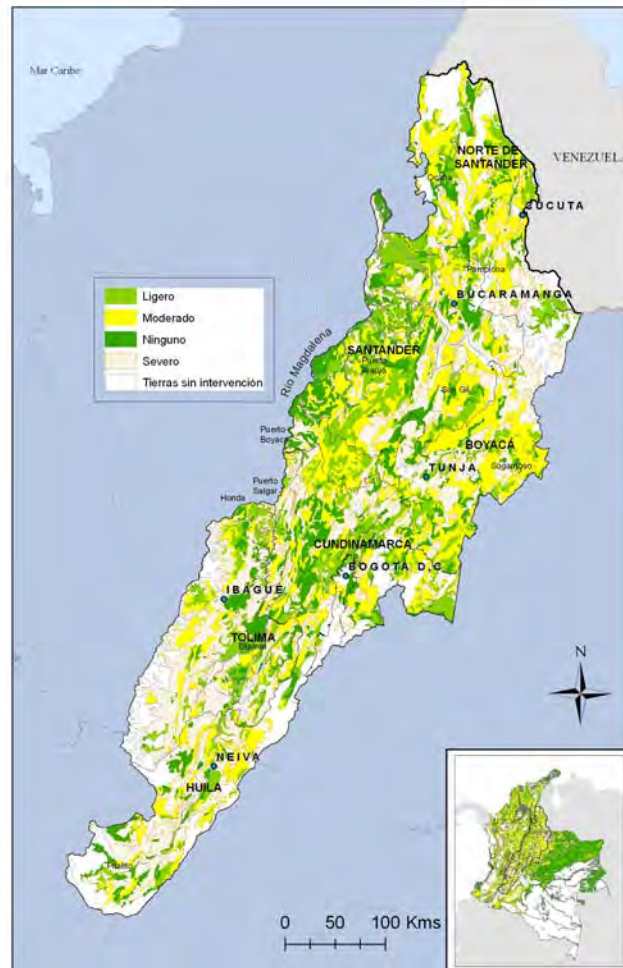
Mar Caribe

VENEZUELA

NORTE DE SANTANDER

Ocaña

CUCUTA

Pamplona

BUCARAMANGA

Ligero
Moderado
Ninguno
Severo
Tierras sin intervención

Rio Magdalena

SANTANDER

Puerto Wilches

San Gil

Puerto Boyacá

BOYACÁ

Sogamoso

TUNJA

Puerto Salgar

Honda

CUNDINAMARCA

BOGOTÁ D.C.

IBAGUÉ

TOLIMA

Espinal

N

NEIVA

HUILA

Pitalito

0 50 100 Kms